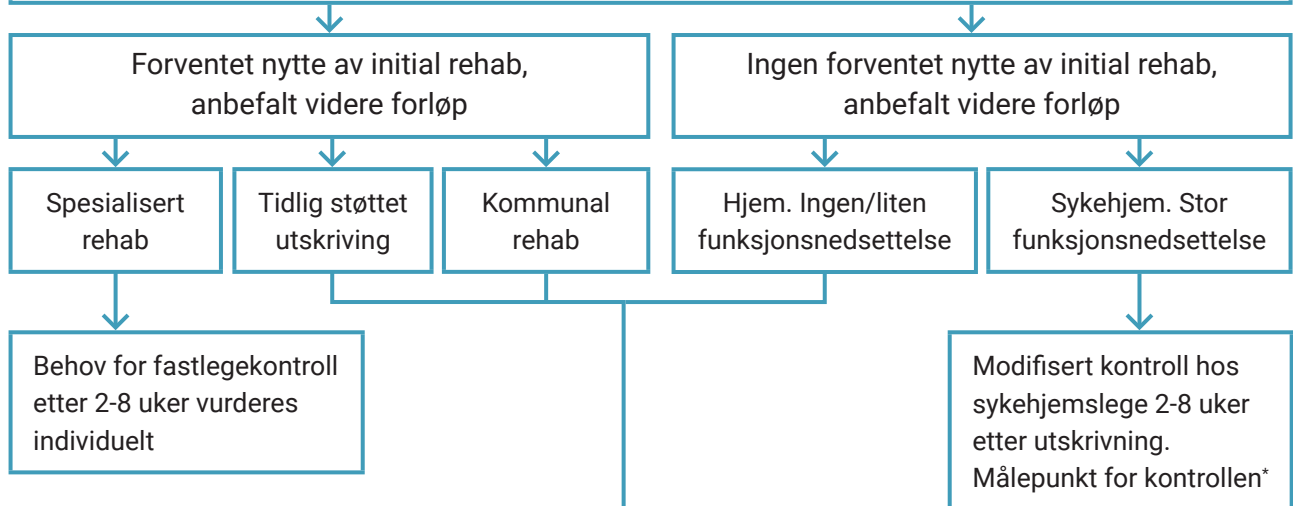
Forventet nytte av initial rehab, anbefalt videre forløp

Ingen forventet nytte av initial rehab, anbefalt videre forløp

Spesialisert rehab

Tidlig støttet utskriving

Kommunal rehab

Hjem. Ingen/liten funksjonsnedsettelse

Sykehjem. Stor funksjonsnedsettelse

Behov for fastlegekontroll etter 2-8 uker vurderes individuelt

Modifisert kontroll hos sykehjemslege 2-8 uker etter utskrivning. Målepunkt for kontrollen*